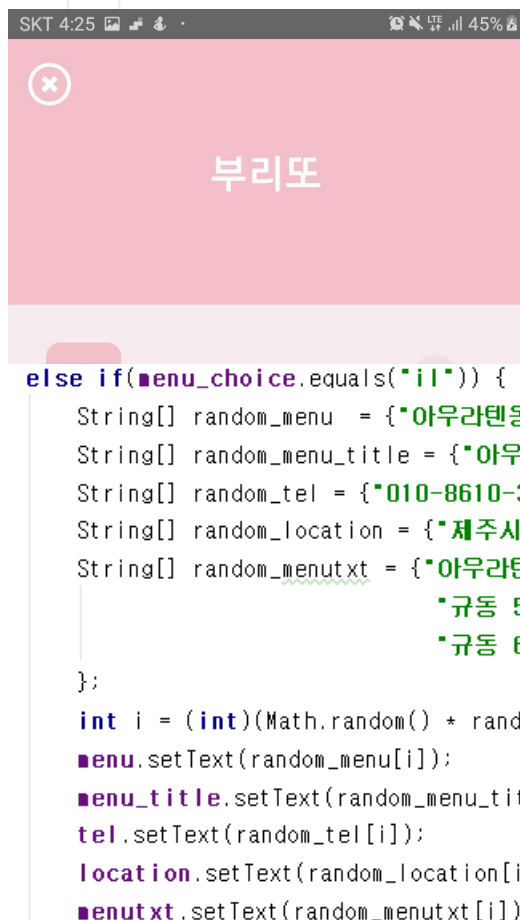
SKT 4:25 45%

부리또

else if(menu_choice.equals("il")) {
String[] random_menu = {"아우라텐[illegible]
String[] random_menu_title = {"아우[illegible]
String[] random_tel = {"010-8610-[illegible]
String[] random_location = {"제주시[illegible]
String[] random_menutxt = {"아우라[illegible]
"규동 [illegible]
"규동 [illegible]
};
int i = (int)(Math.random() * rand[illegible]
menu.setText(random_menu[i]);
menu_title.setText(random_menu_ti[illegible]
tel.setText(random_tel[i]);
location.setText(random_location[i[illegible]
menutxt.setText(random_menutxt[i])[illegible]